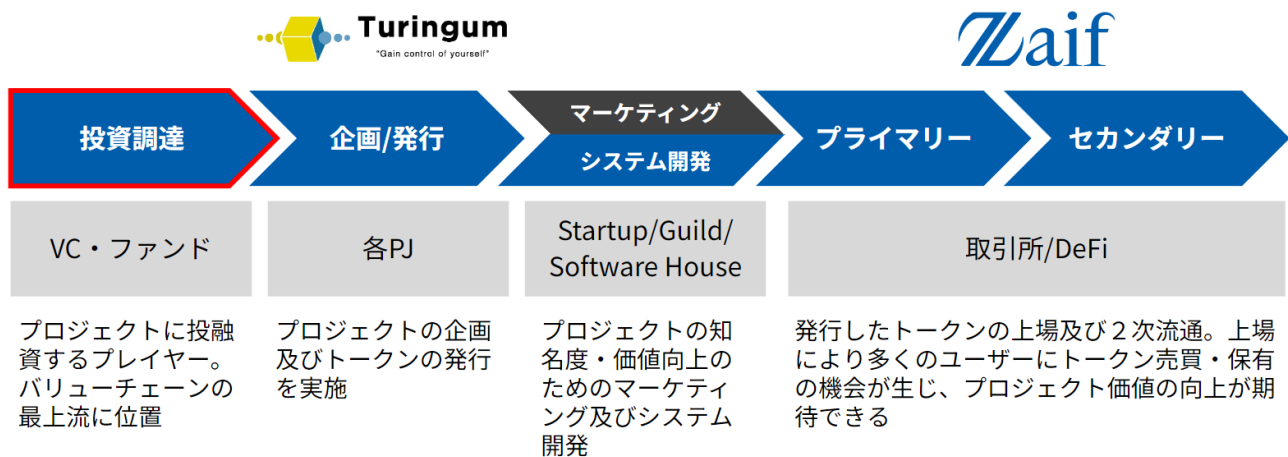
Turingum
"Gain control of yourself"

Zaif

投資調達

企画/発行

マーケティング

システム開発

プライマリー

セカンダリー

VC・ファンド

各PJ

Startup/Guild/Software House

取引所/DeFi

プロジェクトに投融資するプレイヤー。バリューチェーンの最上流に位置

プロジェクトの企画及びトークンの発行を実施

プロジェクトの知名度・価値向上のためのマーケティング及びシステム開発

発行したトークンの上場及び２次流通。上場により多くのユーザーにトークン売買・保有の機会が生じ、プロジェクト価値の向上が期待できる